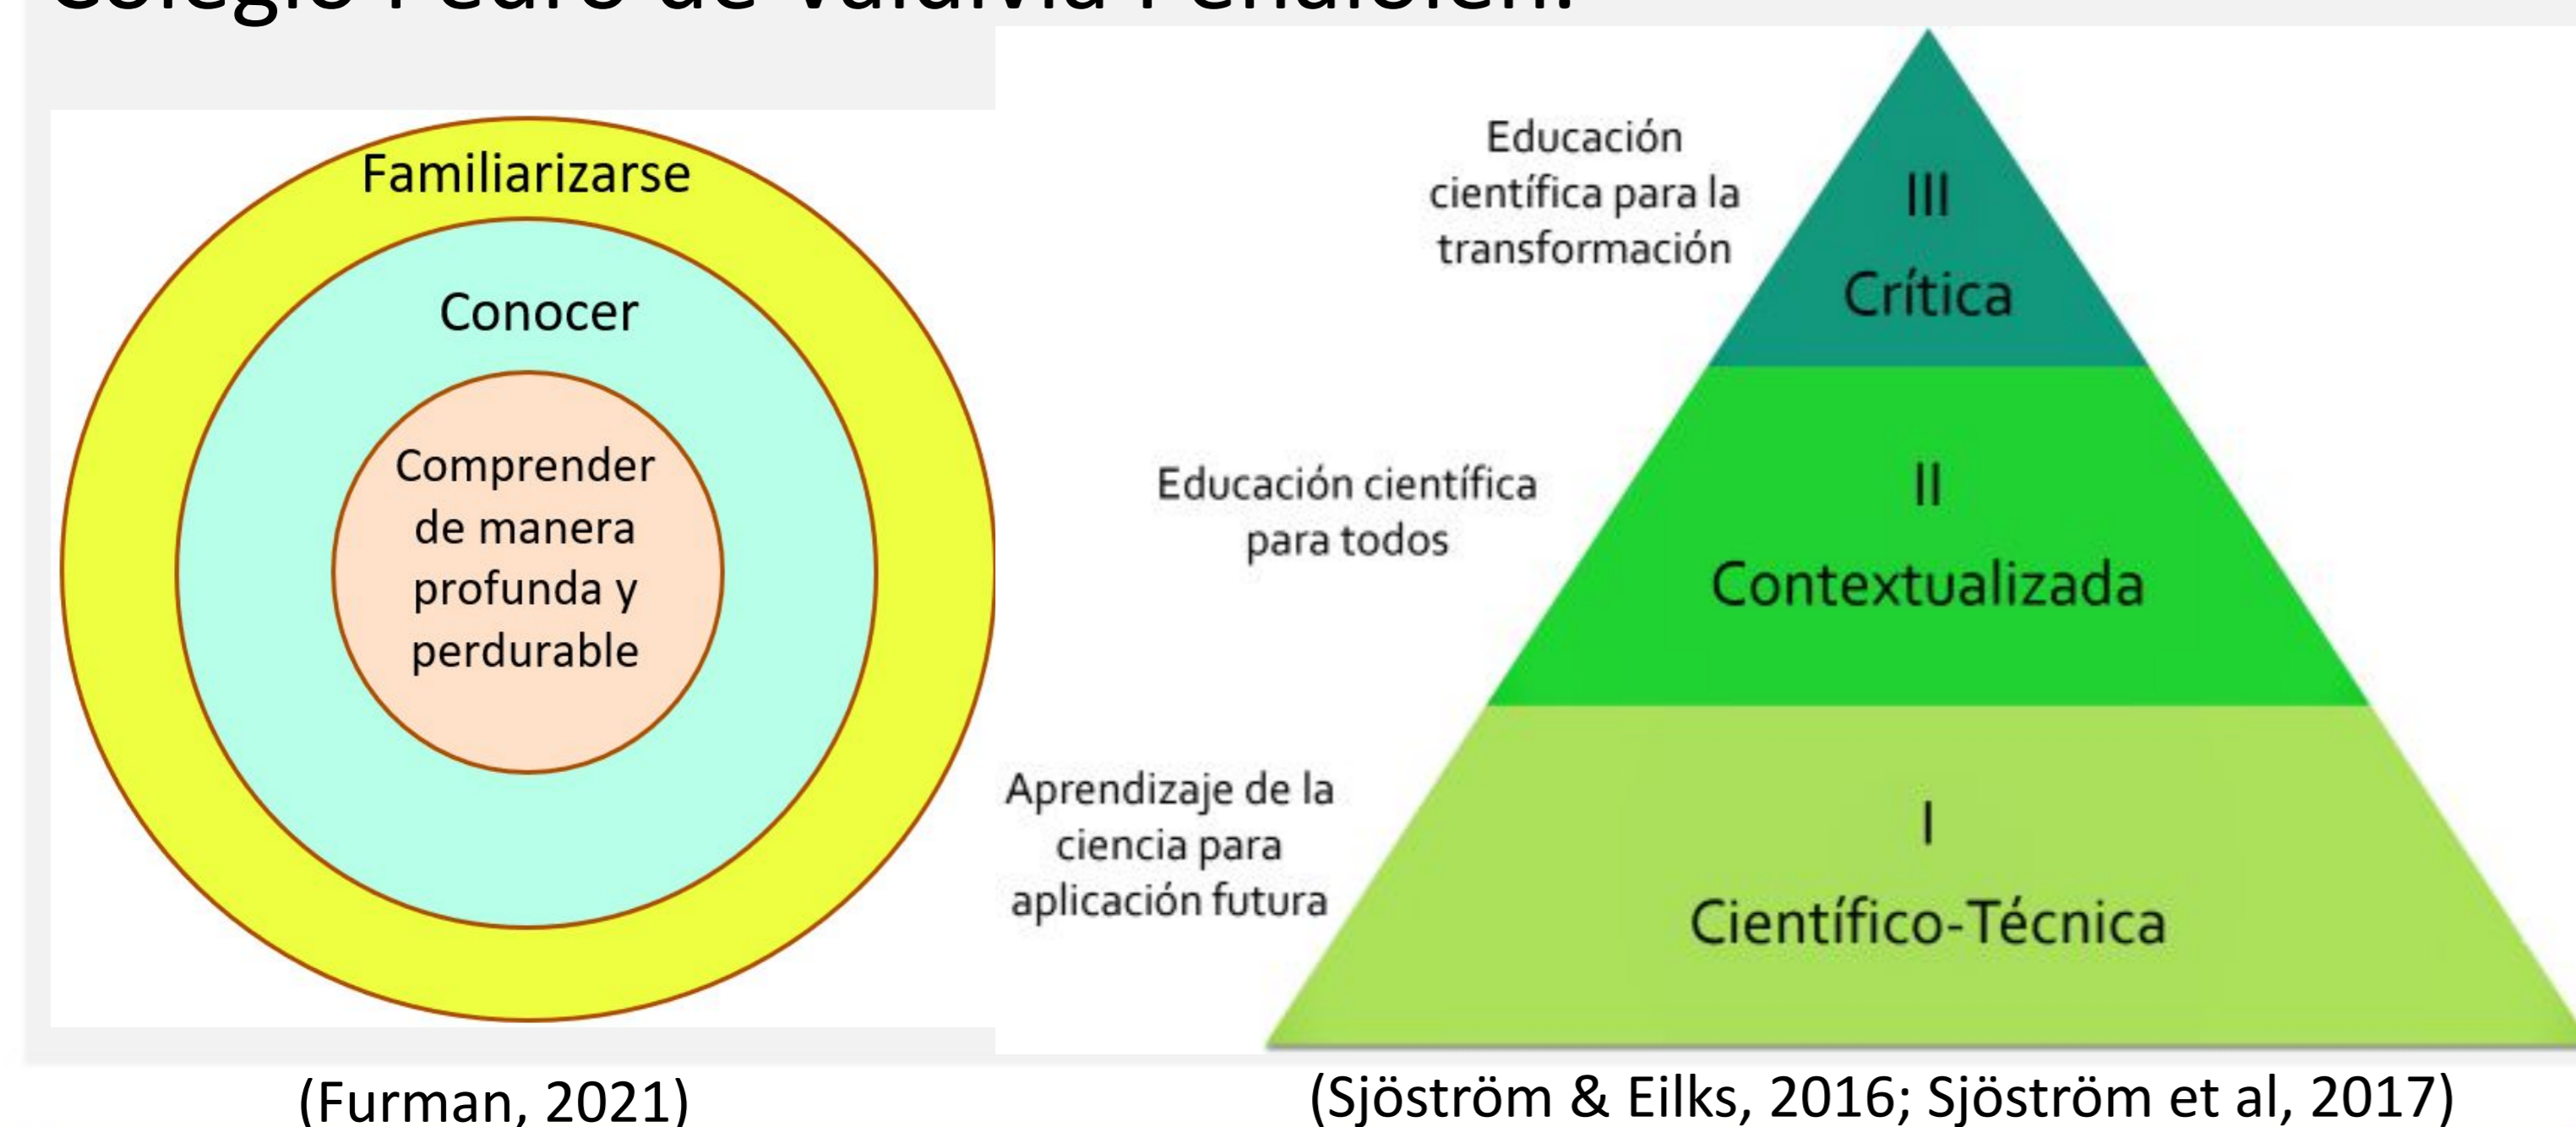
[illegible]

Familiarizarse

Conocer

Comprender de manera profunda y perdurable

(Furman, 2021)

Educación científica para la transformación

III

Crítica

Educación científica para todos

II

Contextualizada

Aprendizaje de la ciencia para aplicación futura

I

Científico-Técnica

(Sjöström & Eilks, 2016; Sjöström et al, 2017)